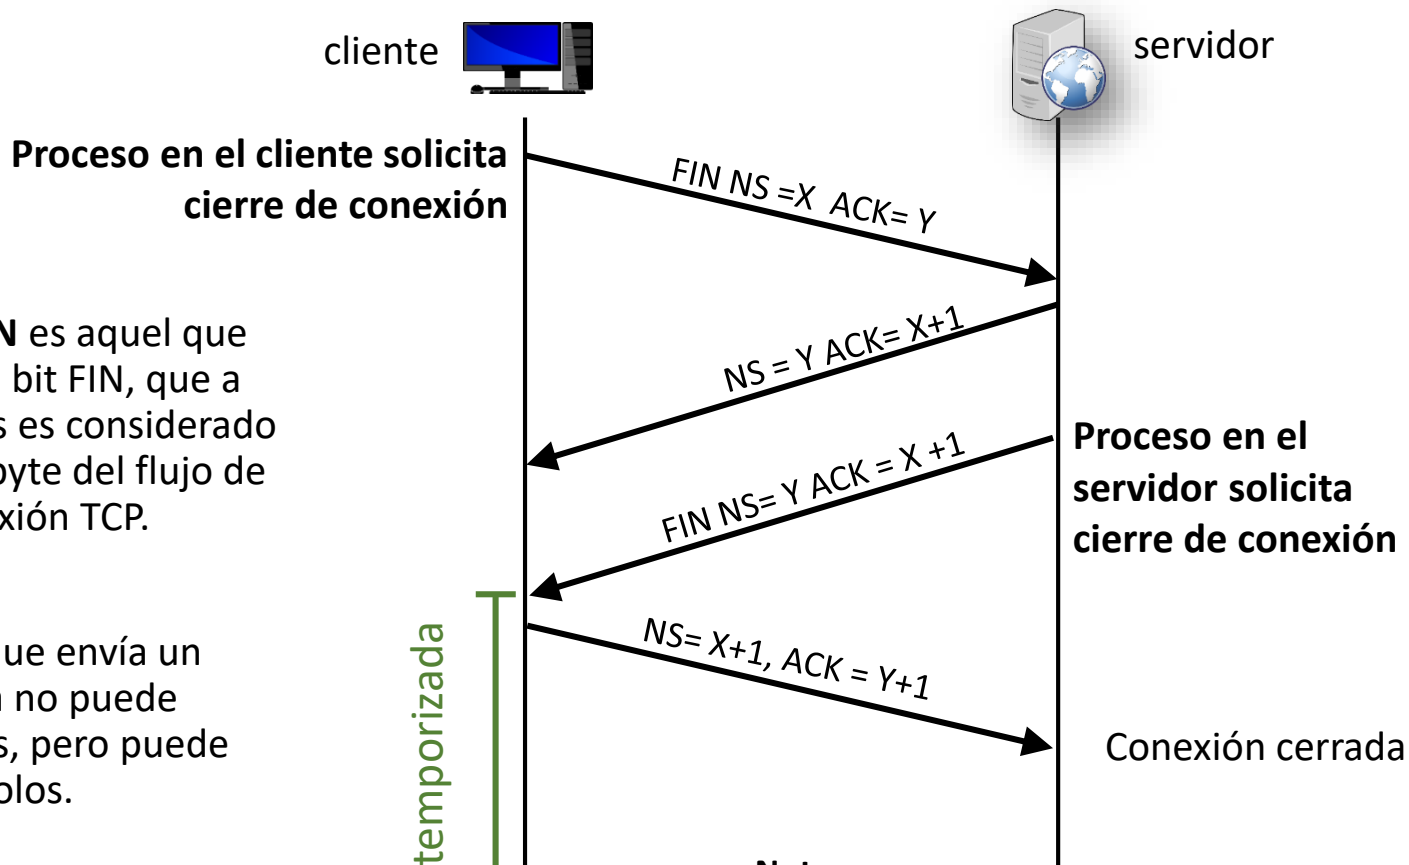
cliente

servidor

Proceso en el cliente solicita cierre de conexión

FIN NS =X ACK= Y

N es aquel que bit FIN, que a s es considerado byte del flujo de xión TCP.

NS = Y ACK= X+1

Proceso en el servidor solicita cierre de conexión

FIN NS= Y ACK = X +1

ue envía un n no puede s, pero puede plos.

temporizada

NS= X+1, ACK = Y+1

Conexión cerrada

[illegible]